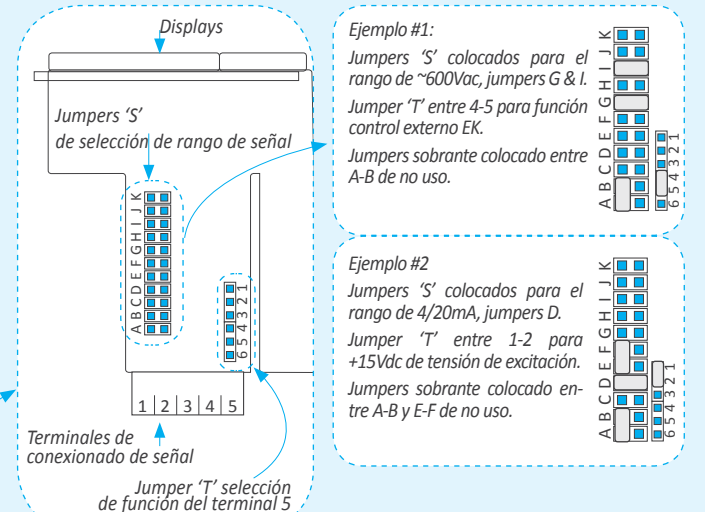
Displays

Jumpers 'S' de selección de rango de señal

A B C D E F G H I J K

6 5 4 3 2 1

1 | 2 | 3 | 4 | 5

Terminales de conexionado de señal

Jumper 'T' selección de función del terminal 5

Ejemplo #1:

Jumpers 'S' colocados para el rango de ~600Vac, jumpers G & I.

Jumper 'T' entre 4-5 para función control externo EK.

Jumpers sobrante colocado entre A-B de no uso.

A B C D E F G H I J K

6 5 4 3 2 1

Ejemplo #2

Jumpers 'S' colocados para el rango de 4/20mA, jumpers D.

Jumper 'T' entre 1-2 para +15Vdc de tensión de excitación.

Jumpers sobrante colocado entre A-B y E-F de no uso.

A B C D E F G H I J K

6 5 4 3 2 1